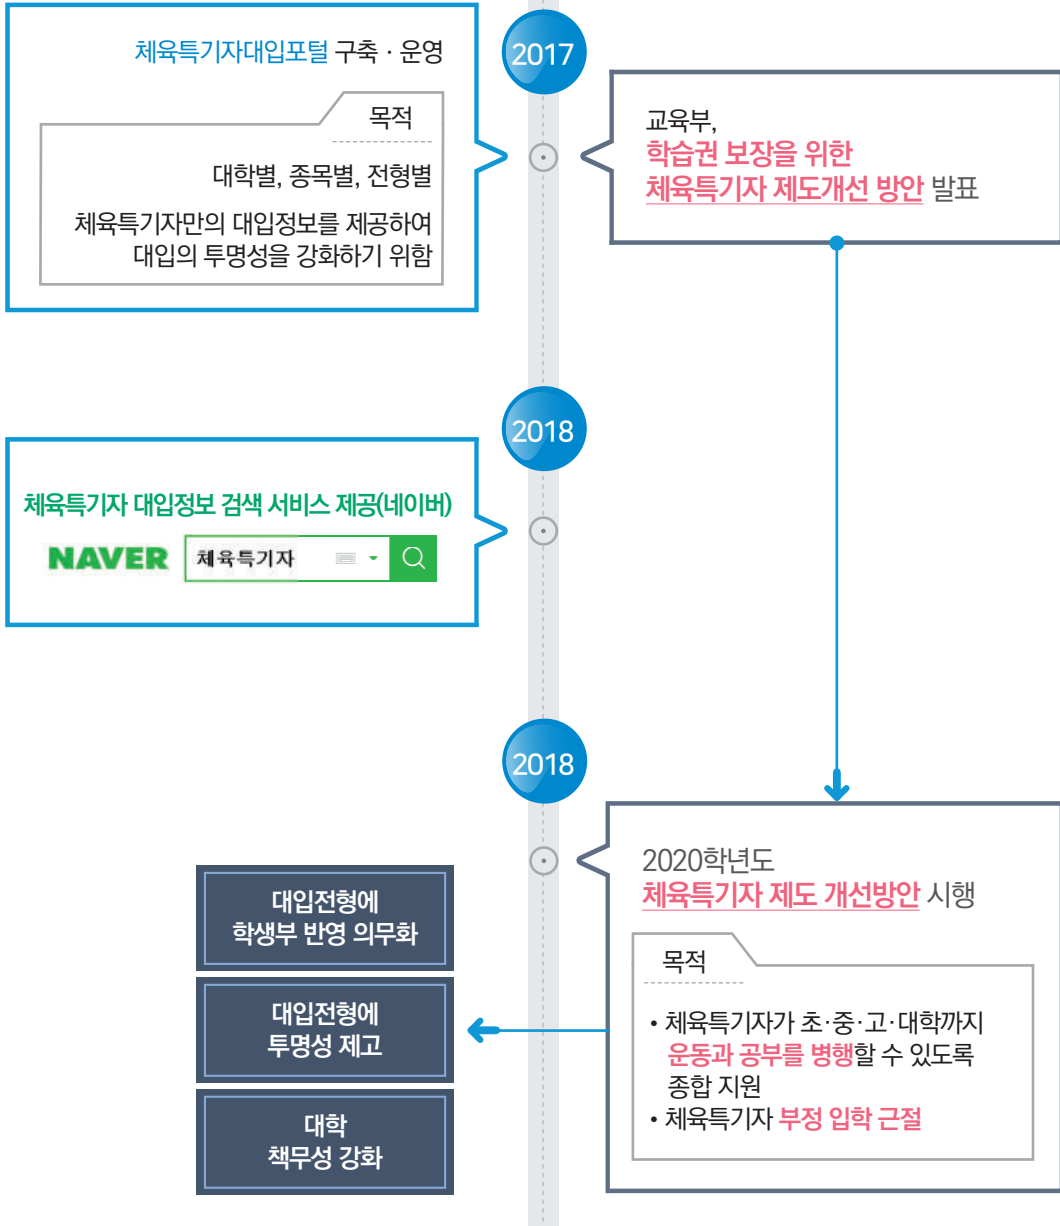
2017

체육특기자대입포털 구축 · 운영

목적

대학별, 종목별, 전형별

체육특기자만의 대입정보를 제공하여 대입의 투명성을 강화하기 위함

교육부,
학습권 보장을 위한
체육특기자 제도개선 방안 발표

2018

체육특기자 대입정보 검색 서비스 제공(네이버)

NAVER 체육특기자

2018

2020학년도
체육특기자 제도 개선방안 시행

목적

• 체육특기자가 초·중·고·대학까지 운동과 공부를 병행할 수 있도록 종합 지원
• 체육특기자 부정 입학 근절

대입전형에 학생부 반영 의무화

대입전형에 투명성 제고

대학 책무성 강화